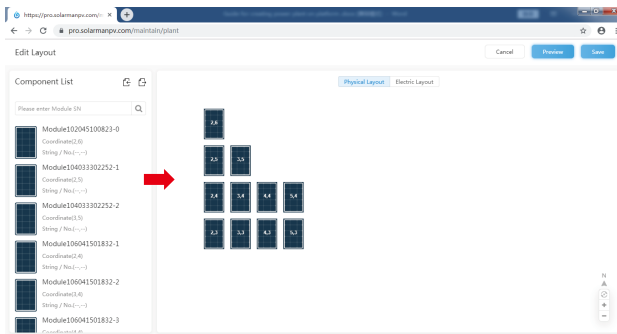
https://pro.solarmanpv.com/

pro.solarmanpv.com/maintain/plant

Edit Layout

Cancel

Preview

Save

Component List

Please enter Module SN

Module102045100823-0
Coordinate(2,6)
String / No.(--,--)

Module104033302252-1
Coordinate(2,5)
String / No.(--,--)

Module104033302252-2
Coordinate(3,5)
String / No.(--,--)

Module106041501832-1
Coordinate(2,4)
String / No.(--,--)

Module106041501832-2
Coordinate(3,4)
String / No.(--,--)

Module106041501832-3

Physical Layout

Electric Layout

2,6

2,5

3,5

2,4

3,4

4,4

5,4

2,3

3,3

4,3

5,3

N

+

−